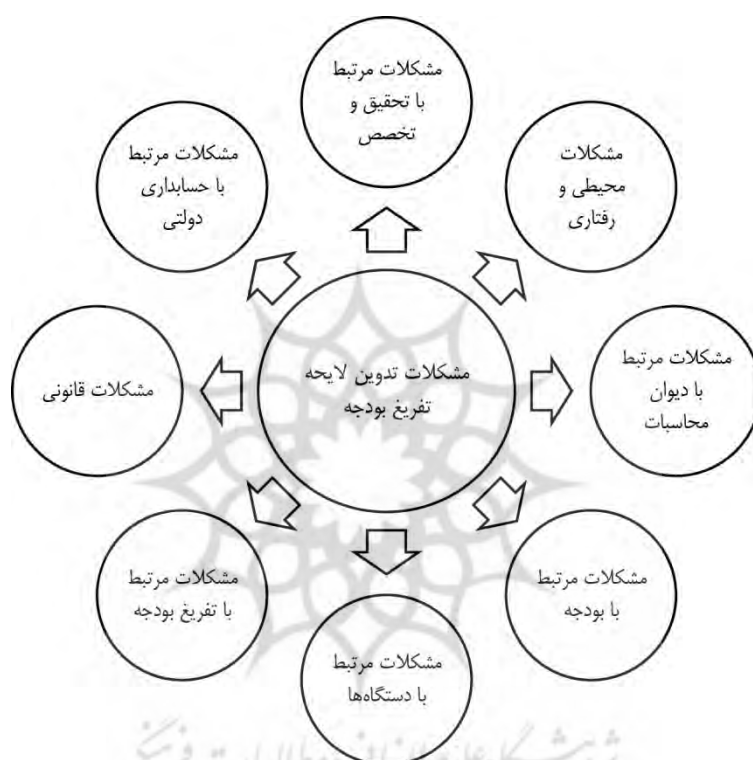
مشکلات مرتبط با تحقیق و تخصص

مشکلات مرتبط با حسابداری دولتی

مشکلات محیطی و رفتاری

مشکلات تدوین لایحه تفریغ بودجه

مشکلات قانونی

مشکلات مرتبط با دیوان محاسبات

مشکلات مرتبط با تفریغ بودجه

مشکلات مرتبط با بودجه

مشکلات مرتبط با دستگاه‌ها

پژوهشگاه علوم انسانی و مطالعات فرهنگی